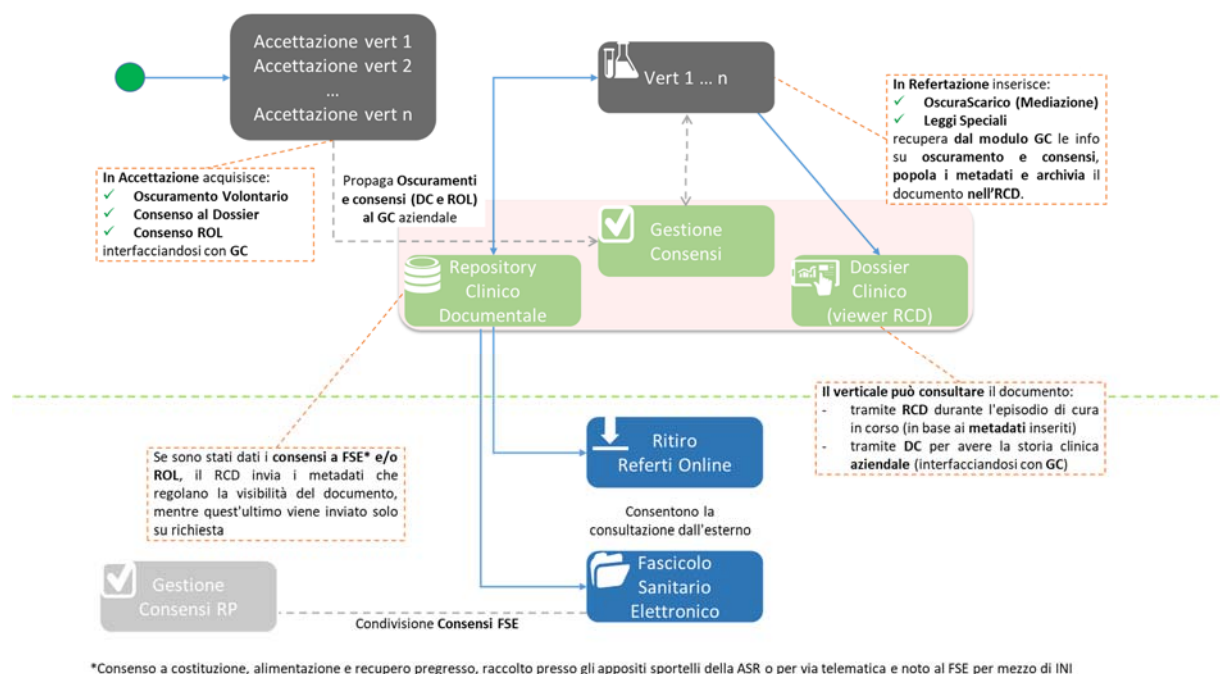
Accettazione vert 1
Accettazione vert 2
...
Accettazione vert n

Vert 1 ... n

In Refertazione inserisce:
✓ OscuraScarico (Mediazione)
✓ Leggi Speciali
recupera dal modulo GC le info su oscuramento e consensi, popola i metadati e archivia il documento nell'RCD.

In Accettazione acquisisce:
✓ Oscuramento Volontario
✓ Consenso al Dossier
✓ Consenso ROL
interfacciandosi con GC

Propaga Oscuramenti e consensi (DC e ROL) al GC aziendale

Gestione Consensi

Repository Clinico Documentale

Dossier Clinico (viewer RCD)

Il verticale può consultare il documento:
- tramite RCD durante l'episodio di cura in corso (in base ai metadati inseriti)
- tramite DC per avere la storia clinica aziendale (interfacciandosi con GC)

Se sono stati dati i consensi a FSE* e/o ROL, il RCD invia i metadati che regolano la visibilità del documento, mentre quest'ultimo viene inviato solo su richiesta

Ritiro Referti Online

Consentono la consultazione dall'esterno

Fascicolo Sanitario Elettronico

Gestione Consensi RP

Condivisione Consensi FSE

*Consenso a costituzione, alimentazione e recupero pregresso, raccolto presso gli appositi sportelli della ASR o per via telematica e noto al FSE per mezzo di INI